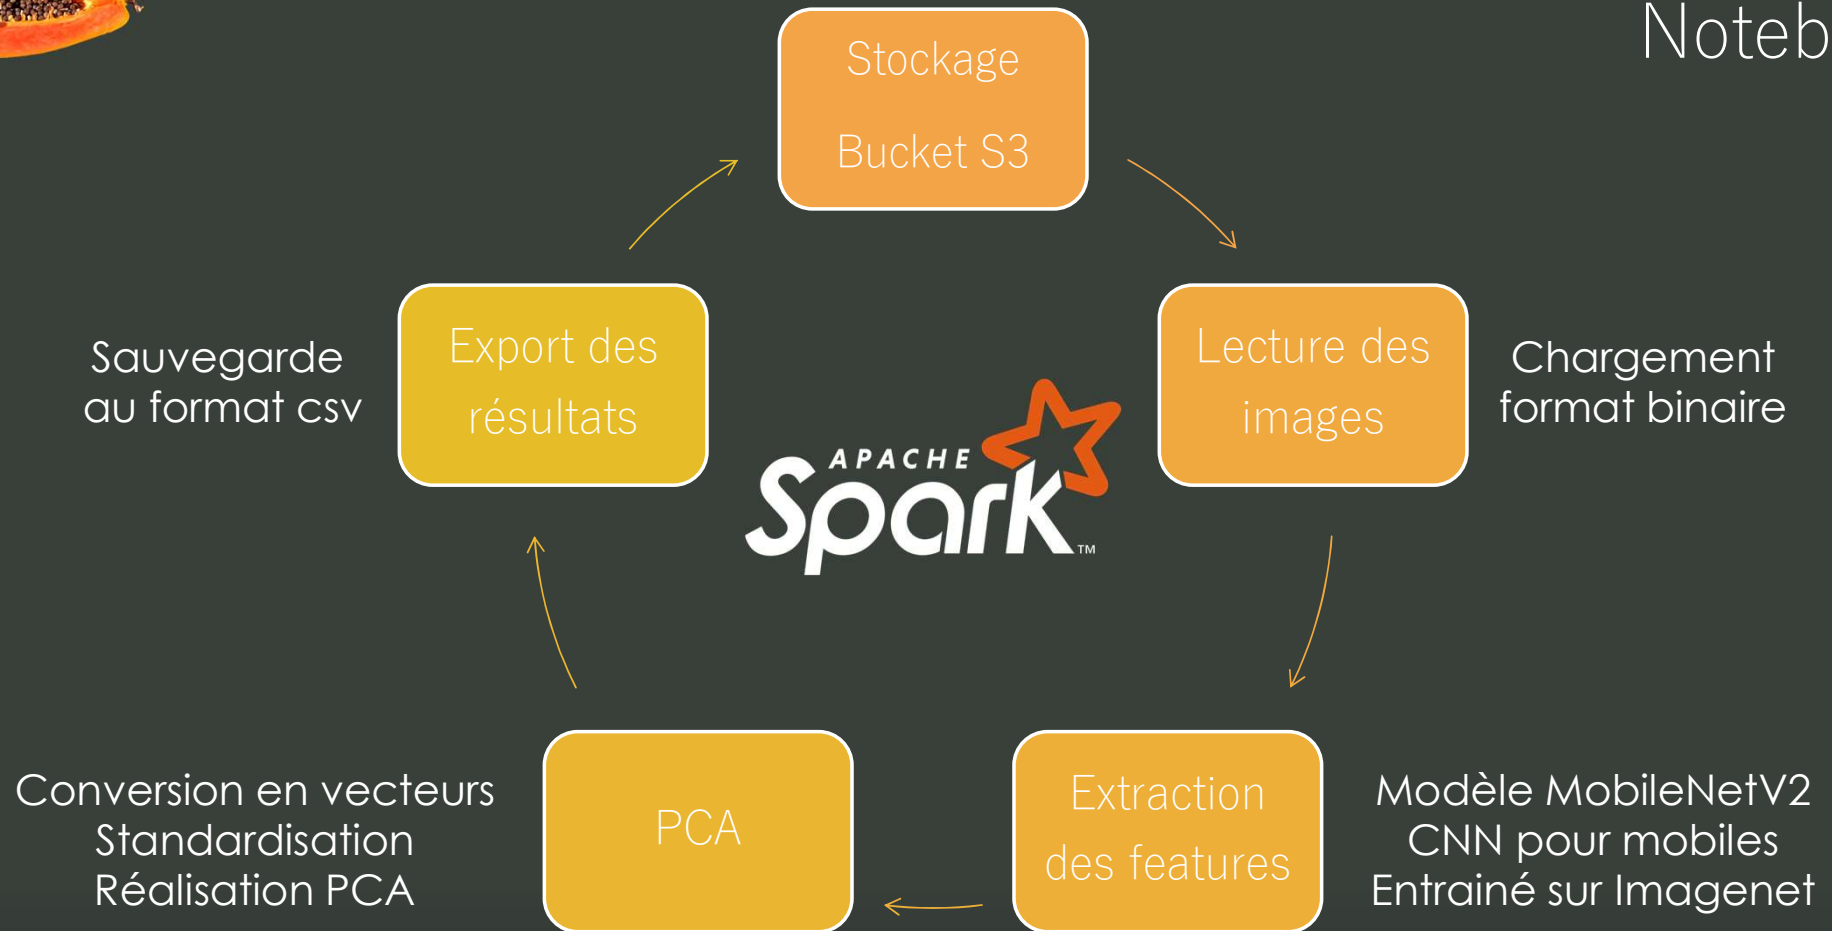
Noteb

Stockage
Bucket S3

Lecture des images

Chargement format binaire

Extraction des features

Modèle MobileNetV2
CNN pour mobiles
Entrainé sur Imagenet

PCA

Conversion en vecteurs
Standardisation
Réalisation PCA

Export des résultats

Sauvegarde au format csv

APACHE Spark™